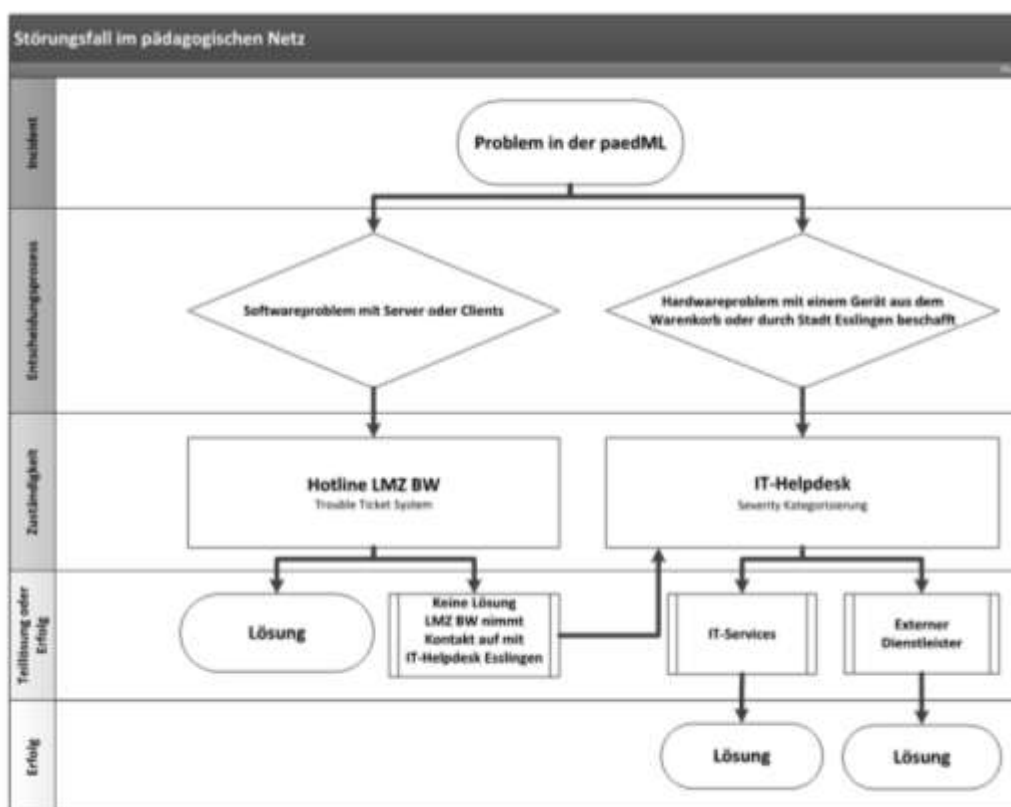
Störungsfall im pädagogischen Netz

Incident

Problem in der paedML

Entscheidungsprozess

Softwareproblem mit Server oder Clients

Hardwareproblem mit einem Gerät aus dem Warenkorb oder durch Stadt Esslingen beschafft

Zuständigkeit

Hotline LMZ BW
Trouble Ticket System

IT-Helpdesk
Severity Kategorisierung

Teillösung oder Erfolg

Lösung

Keine Lösung LMZ BW nimmt Kontakt auf mit IT-Helpdesk Esslingen

IT-Services

Externer Dienstleister

Erfolg

Lösung

Lösung